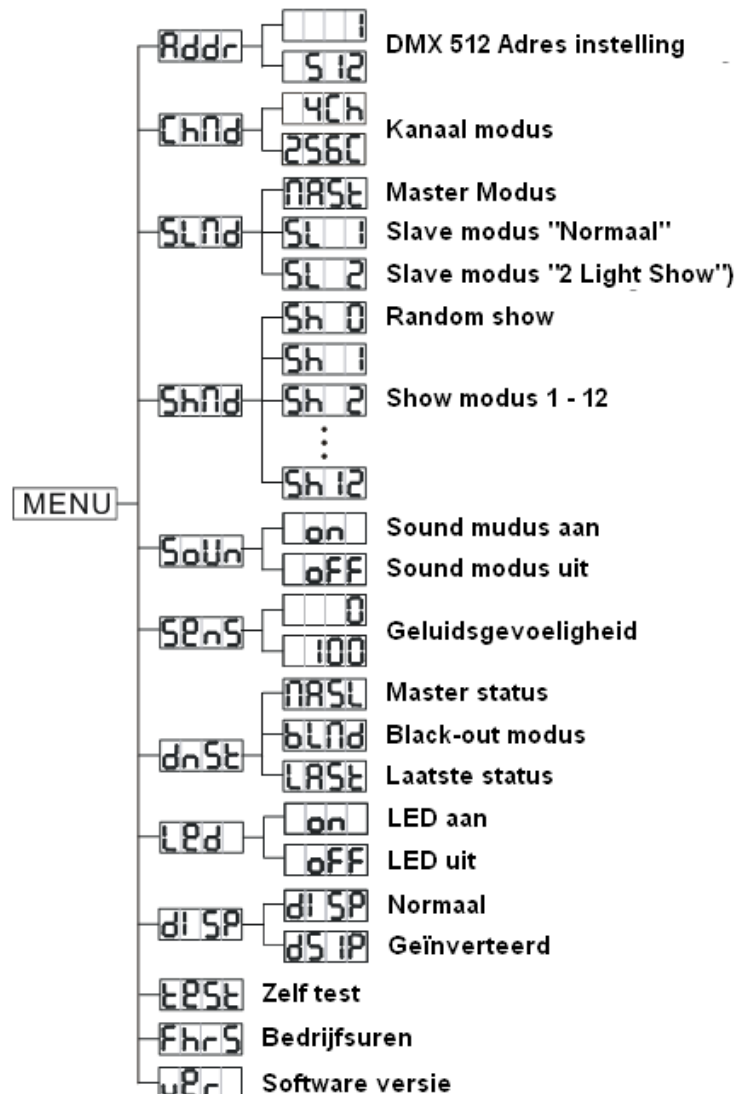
MENU

Addr
1
512
DMX 512 Adres instelling

ChNd
4Ch
256C
Kanaal modus

SLNd
NASt
Master Modus
SL 1
Slave modus "Normaal"
SL 2
Slave modus "2 Light Show")

ShNd
Sh 0
Random show
Sh 1
Sh 2
Show modus 1 - 12
⋮
Sh 12

SoUn
on
Sound mudus aan
oFF
Sound modus uit

SEnS
0
100
Geluidsgevoeligheid

dnSt
NASL
Master status
bLNd
Black-out modus
LASt
Laatste status

LEd
on
LED aan
oFF
LED uit

dISP
dISP
Normaal
dSIP
Geïnverteerd

tESt
Zelf test

FhrS
Bedrijfsuren

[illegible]
Software versie